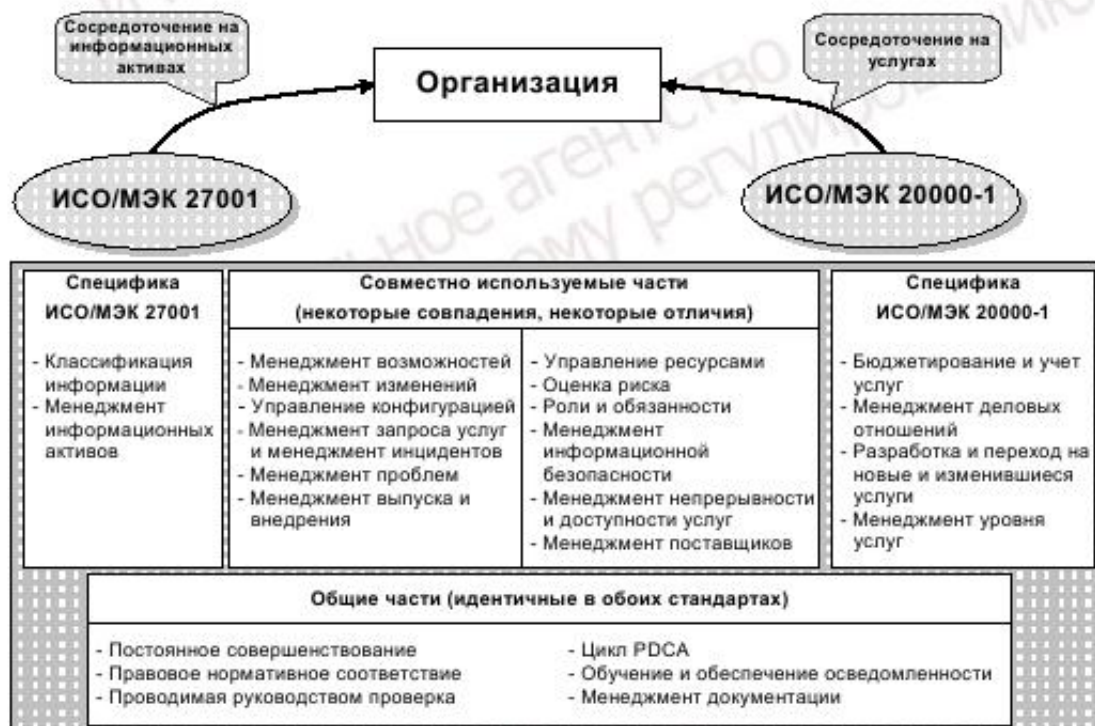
Сосредоточение на информационных активах

Организация

Сосредоточение на услугах

ИСО/МЭК 27001

ИСО/МЭК 20000-1

Специфика ИСО/МЭК 27001

- Классификация информации
- Менеджмент информационных активов

Совместно используемые части (некоторые совпадения, некоторые отличия)

- Менеджмент возможностей
- Менеджмент изменений
- Управление конфигурацией
- Менеджмент запроса услуг и менеджмент инцидентов
- Менеджмент проблем
- Менеджмент выпуска и внедрения

- Управление ресурсами
- Оценка риска
- Роли и обязанности
- Менеджмент информационной безопасности
- Менеджмент непрерывности и доступности услуг
- Менеджмент поставщиков

Специфика ИСО/МЭК 20000-1

- Бюджетирование и учет услуг
- Менеджмент деловых отношений
- Разработка и переход на новые и изменившиеся услуги
- Менеджмент уровня услуг

Общие части (идентичные в обоих стандартах)

- Постоянное совершенствование
- Правовое нормативное соответствие
- Проводимая руководством проверка

- Цикл PDCA
- Обучение и обеспечение осведомленности
- Менеджмент документации